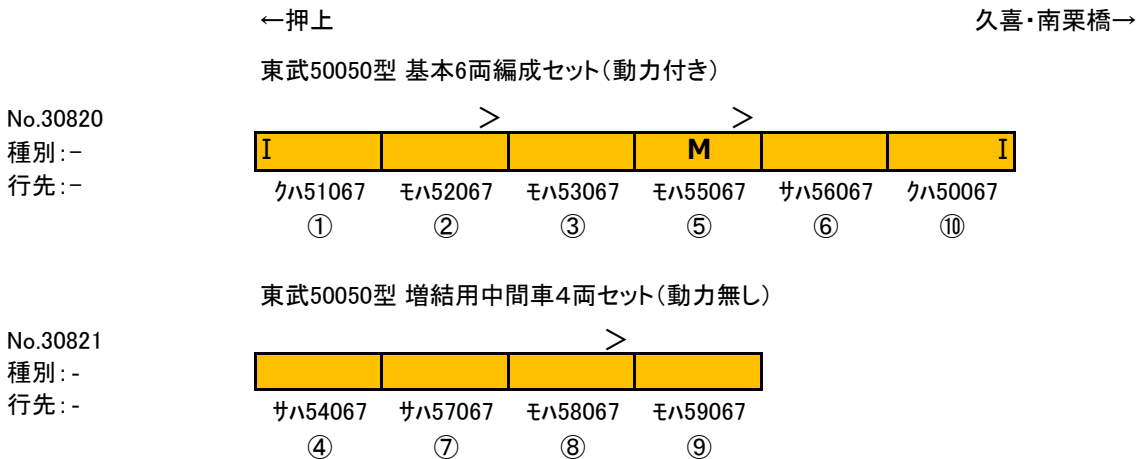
←押上

久喜･南栗橋→

東武50050型 基本6両編成セット(動力付き)

No.30820
種別:-
行先:-

| I | | | M | | I |
|---|---|---|---|---|---|
| ｸﾊ51067 | ﾓﾊ52067 | ﾓﾊ53067 | ﾓﾊ55067 | ｻﾊ56067 | ｸﾊ50067 |
| ① | ② | ③ | ⑤ | ⑥ | ⑩ |

東武50050型 増結用中間車4両セット(動力無し)

No.30821
種別:-
行先:-

| | | | |
|---|---|---|---|
| ｻﾊ54067 | ｻﾊ57067 | ﾓﾊ58067 | ﾓﾊ59067 |
| ④ | ⑦ | ⑧ | ⑨ |